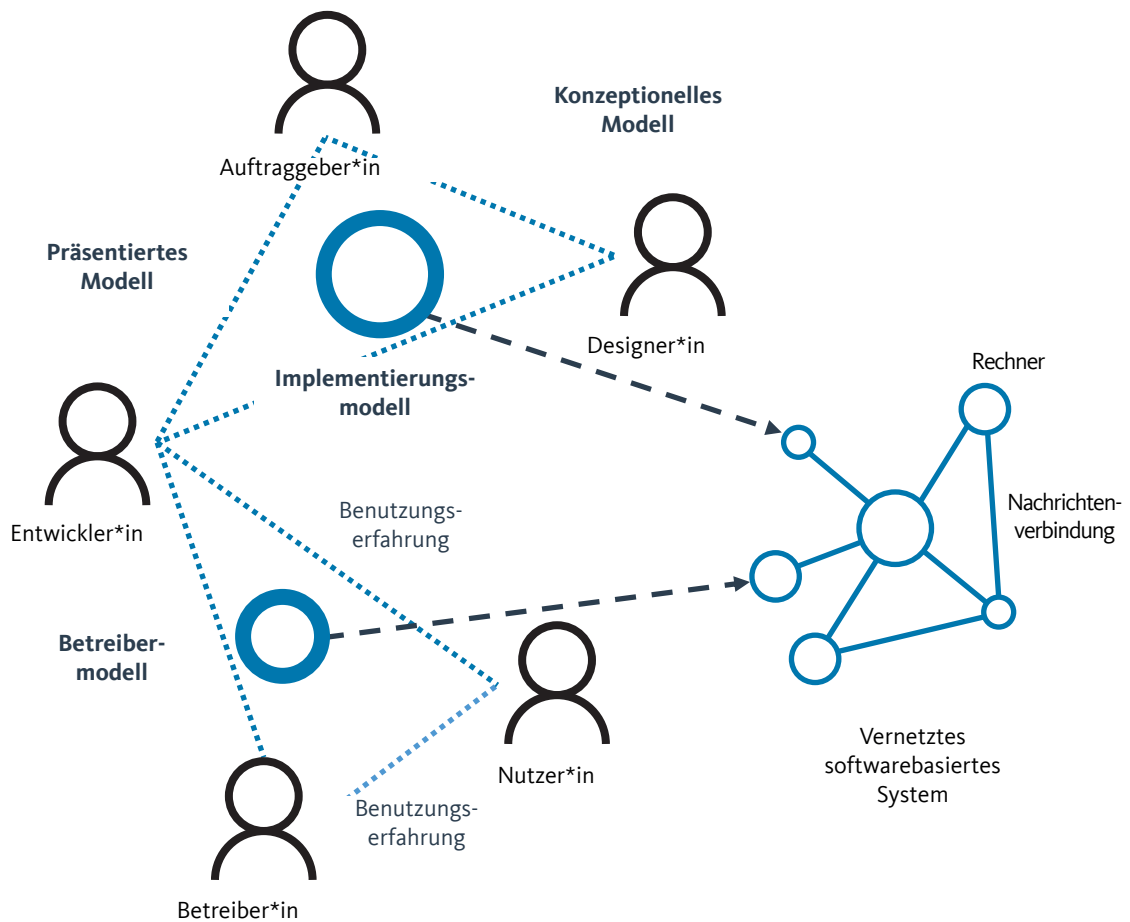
Auftraggeber*in

Konzeptionelles Modell

Präsentiertes Modell

Designer*in

Implementierungsmodell

Rechner

Entwickler*in

Nachrichtenverbindung

Benutzungserfahrung

Betreibermodell

Nutzer*in

Vernetztes softwarebasiertes System

Benutzungserfahrung

Betreiber*in